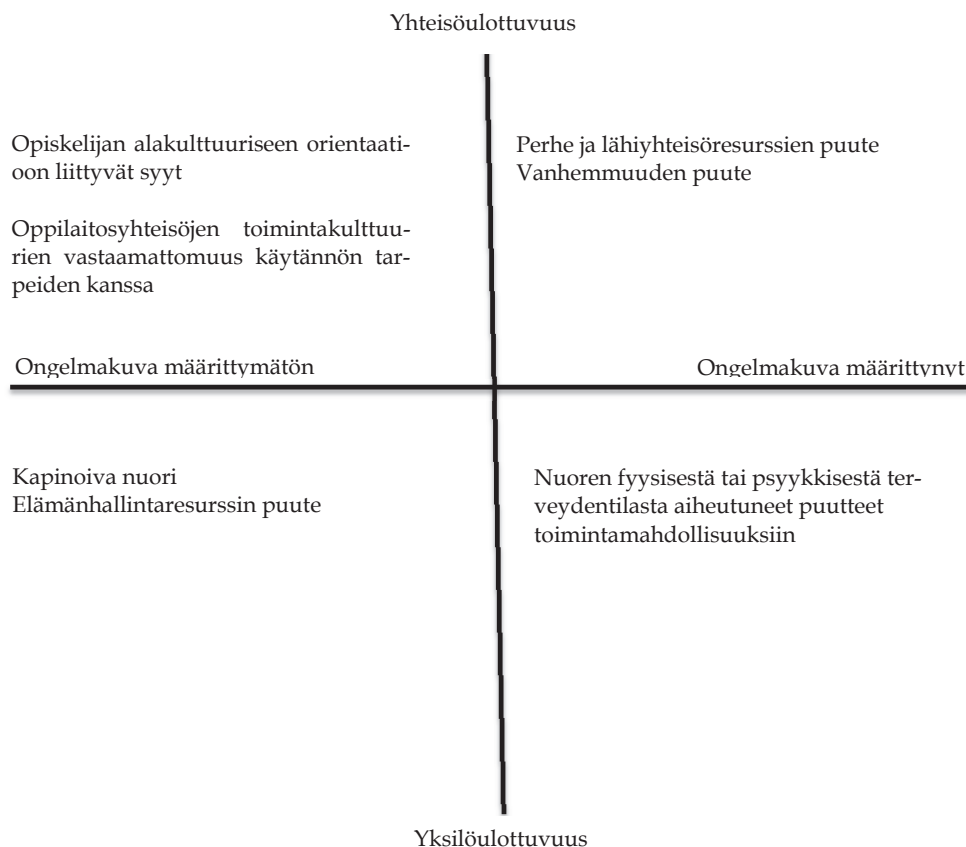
Yhteisöulottuvuus

Opiskelijan alakulttuuriseen orientaatioon liittyvät syyt

Oppilaitosyhteisöjen toimintakulttuurien vastaamattomuus käytännön tarpeiden kanssa

Perhe ja lähiyhteisöresurssien puute
Vanhemmuuden puute

Ongelmakuva määrittymätön

Ongelmakuva määrittynyt

Kapinoiva nuori
Elämänhallintaresurssin puute

Nuoren fyysisestä tai psyykkisestä terveydentilasta aiheutuneet puutteet toimintamahdollisuuksiin

Yksilöulottuvuus